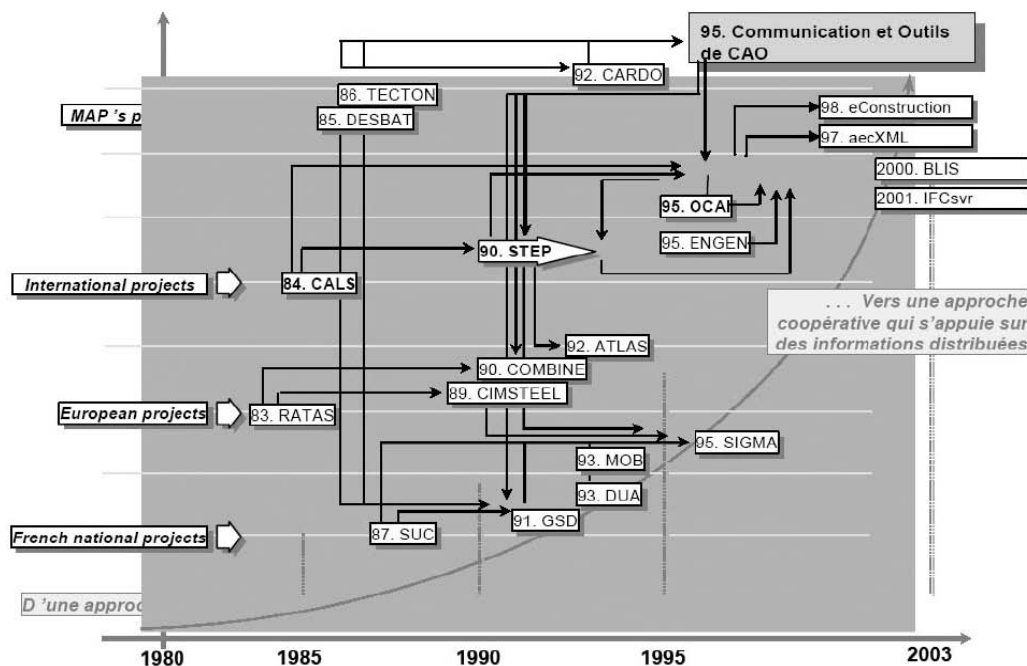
95. Communication et Outils de CAO

92. CARDO

86. TECTON

85. DESBAT

MAP 's p

98. eConstruction

97. aecXML

2000. BLIS

2001. IFCsvr

95. OCAI

95. ENGEN

90. STEP

International projects

84. CALS

. . . Vers une approche coopérative qui s'appuie sur des informations distribuées

92. ATLAS

90. COMBINE

89. CIMSTEEL

European projects

83. RATAS

95. SIGMA

93. MOB

93. DUA

91. GSD

87. SUC

French national projects

D 'une approc

1980

1985

1990

1995

2003